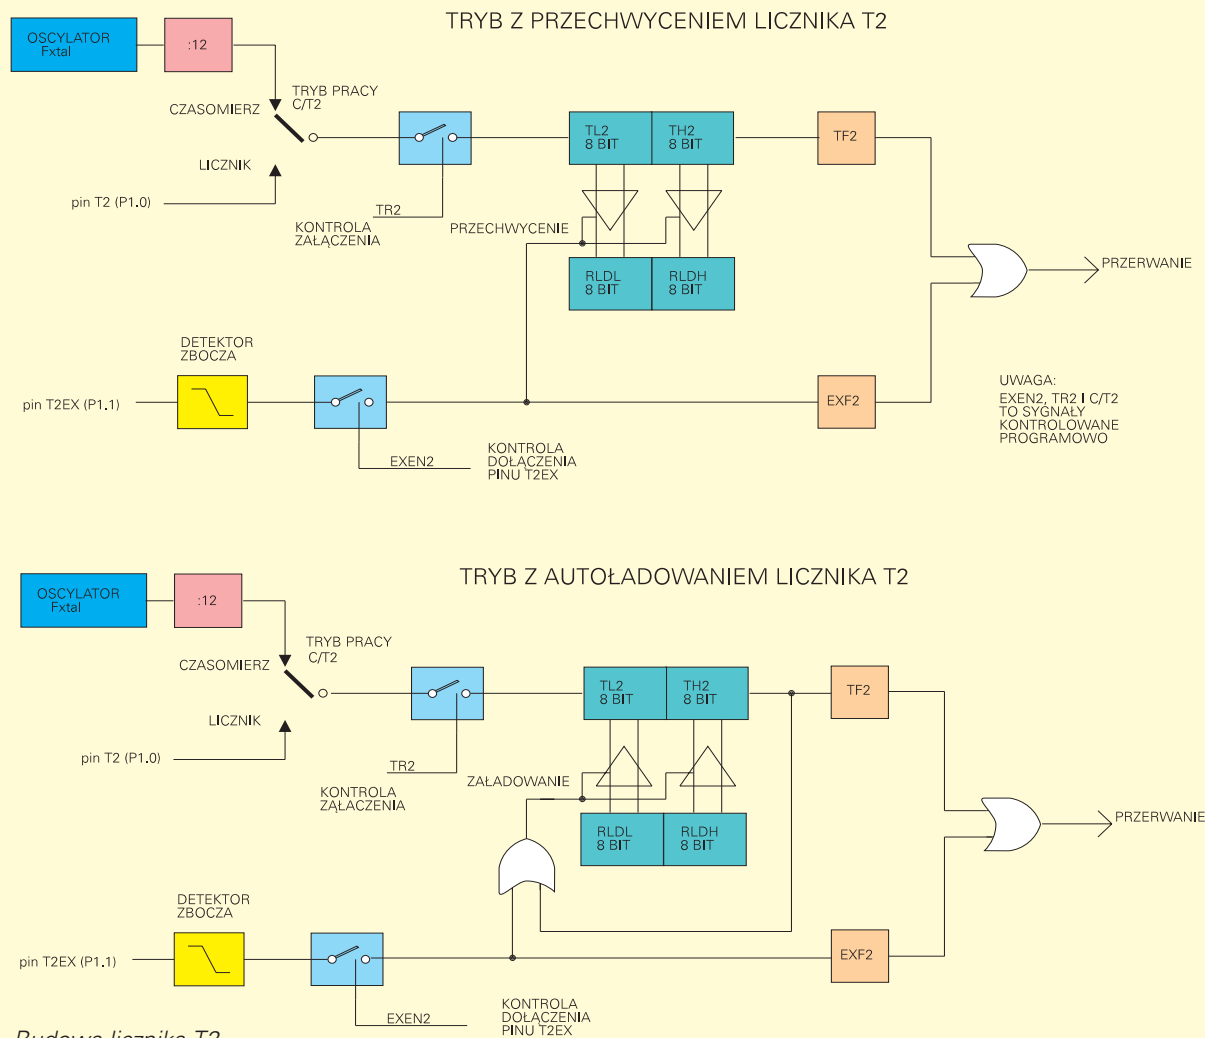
TRYB Z PRZECHWYCENIEM LICZNIKA T2

OSCYLATOR Fxtal

:12

TRYB PRACY C/T2

CZASOMIERZ

LICZNIK

pin T2 (P1.0)

TR2

KONTROLA ZAŁĄCZENIA

TL2 8 BIT

TH2 8 BIT

TF2

PRZECHWYCENIE

RLDL 8 BIT

RLDH 8 BIT

PRZERWANIE

DETEKTOR ZBOCZA

pin T2EX (P1.1)

EXF2

UWAGA: EXEN2, TR2 I C/T2 TO SYGNAŁY KONTROLOWANE PROGRAMOWO

EXEN2

KONTROLA DOŁĄCZENIA PINU T2EX

TRYB Z AUTOŁADOWANIEM LICZNIKA T2

OSCYLATOR Fxtal

:12

TRYB PRACY C/T2

CZASOMIERZ

LICZNIK

pin T2 (P1.0)

TR2

KONTROLA ZAŁĄCZENIA

TL2 8 BIT

TH2 8 BIT

TF2

ZAŁADOWANIE

RLDL 8 BIT

RLDH 8 BIT

PRZERWANIE

DETEKTOR ZBOCZA

pin T2EX (P1.1)

EXF2

EXEN2

KONTROLA DOŁĄCZENIA PINU T2EX

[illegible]